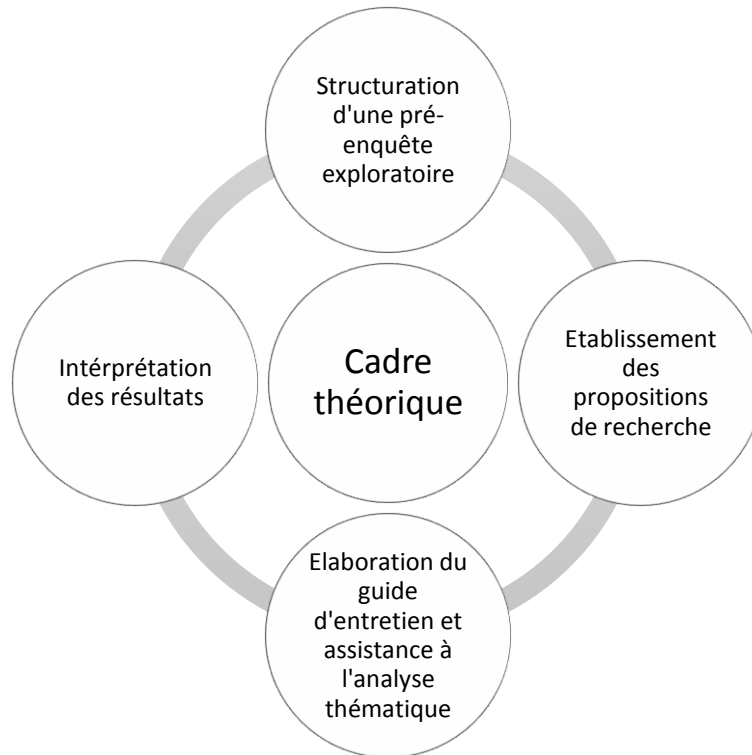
Structuration d'une pré-enquête exploratoire

Intérprétation des résultats

Cadre théorique

Etablissement des propositions de recherche

Elaboration du guide d'entretien et assistance à l'analyse thématique